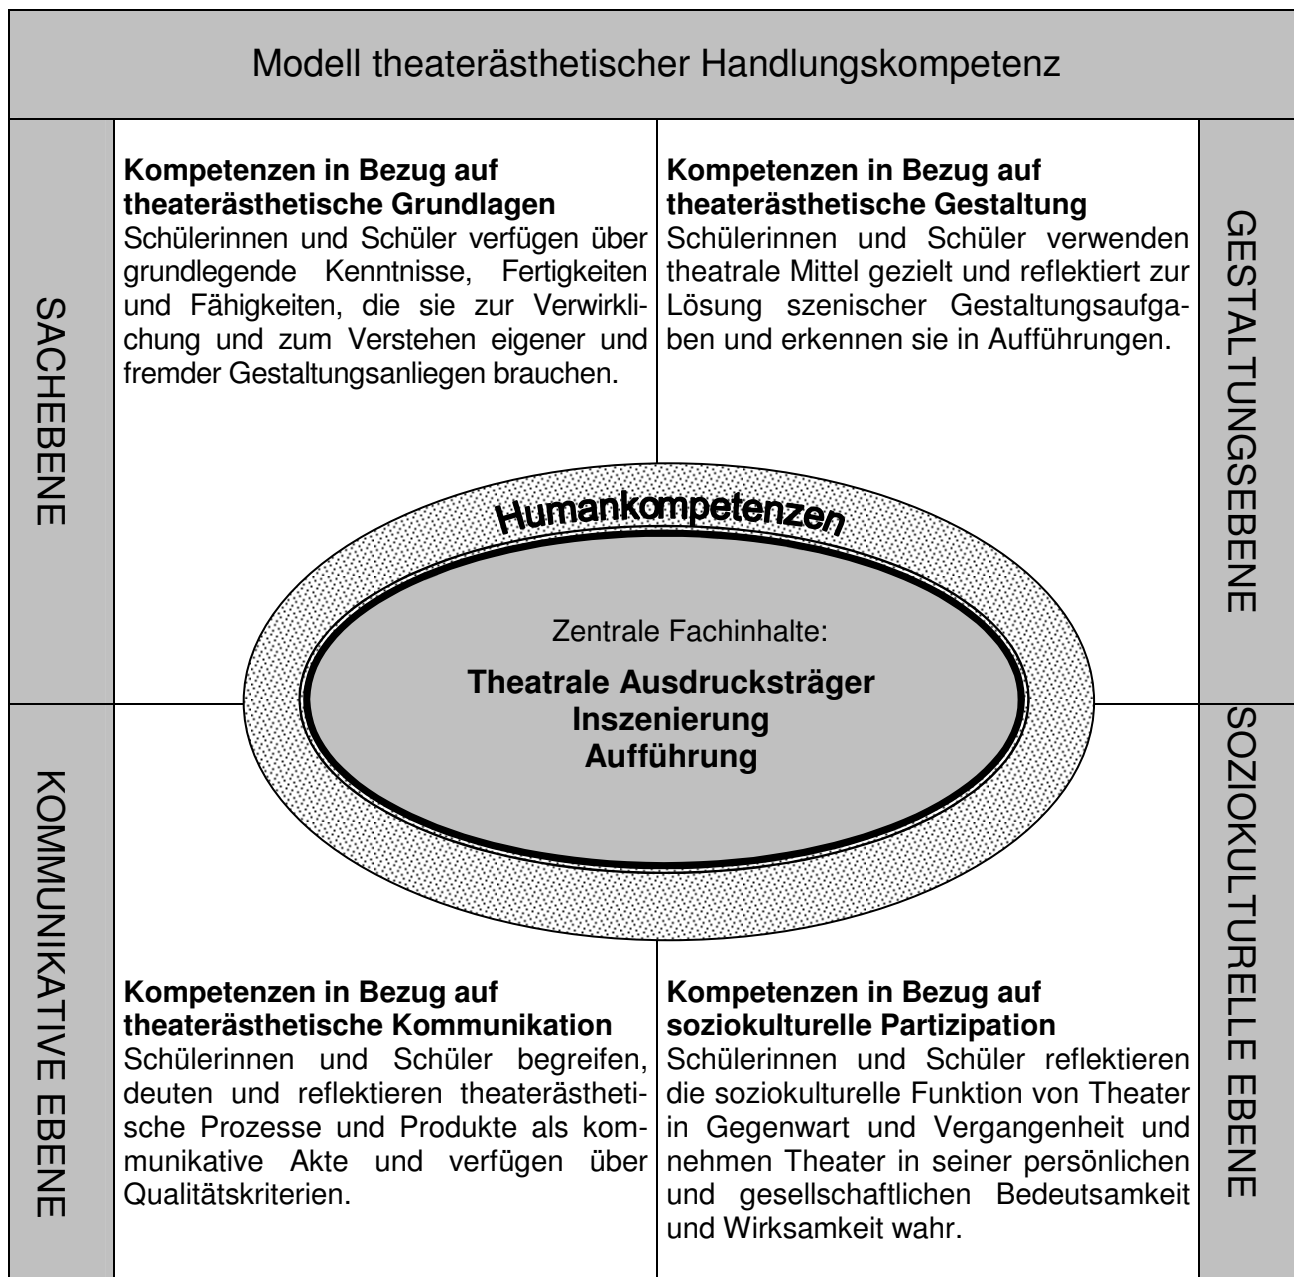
Modell theaterästhetischer Handlungskompetenz

SACHEBENE

**Kompetenzen in Bezug auf theaterästhetische Grundlagen**
Schülerinnen und Schüler verfügen über grundlegende Kenntnisse, Fertigkeiten und Fähigkeiten, die sie zur Verwirklichung und zum Verstehen eigener und fremder Gestaltungsanliegen brauchen.

**Kompetenzen in Bezug auf theaterästhetische Gestaltung**
Schülerinnen und Schüler verwenden theatrale Mittel gezielt und reflektiert zur Lösung szenischer Gestaltungsaufgaben und erkennen sie in Aufführungen.

GESTALTUNGSEBENE

Humankompetenzen

Zentrale Fachinhalte:

**Theatrale Ausdrucksträger**
**Inszenierung**
**Aufführung**

KOMMUNIKATIVE EBENE

**Kompetenzen in Bezug auf theaterästhetische Kommunikation**
Schülerinnen und Schüler begreifen, deuten und reflektieren theaterästhetische Prozesse und Produkte als kommunikative Akte und verfügen über Qualitätskriterien.

**Kompetenzen in Bezug auf soziokulturelle Partizipation**
Schülerinnen und Schüler reflektieren die soziokulturelle Funktion von Theater in Gegenwart und Vergangenheit und nehmen Theater in seiner persönlichen und gesellschaftlichen Bedeutsamkeit und Wirksamkeit wahr.

SOZIOKULTURELLE EBENE